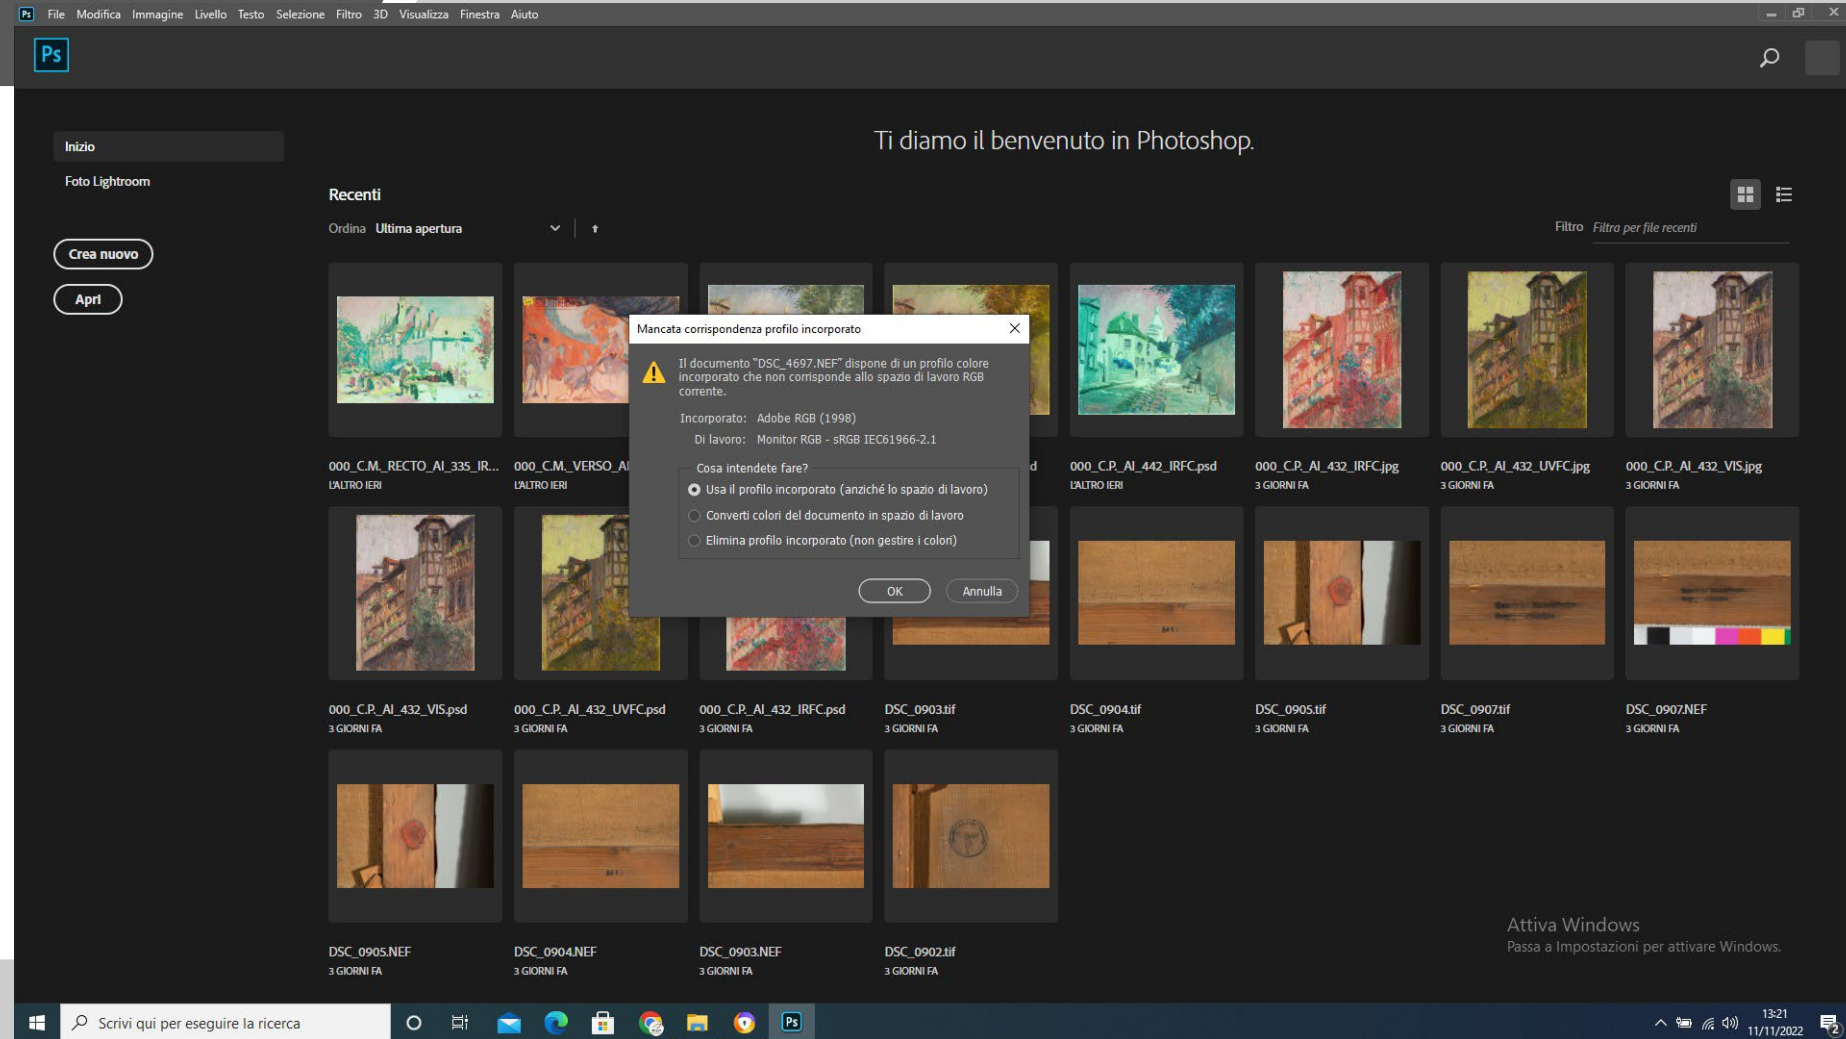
Ps File Modifica Immagine Livello Testo Selezione Filtro 3D Visualizza Finestra Aiuto

Ps

Inizio

Foto Lightroom

Crea nuovo

Apri

Ti diamo il benvenuto in Photoshop.

Recenti

Ordina Ultima apertura

Filtro Filtra per file recenti

000_C.M._RECTO_AI_335_IR...
L'ALTRO IERI

000_C.M._VERSO_AI
L'ALTRO IERI

d

000_C.P._AI_442_IRFC.psd
L'ALTRO IERI

000_C.P._AI_432_IRFC.jpg
3 GIORNI FA

000_C.P._AI_432_UVFC.jpg
3 GIORNI FA

000_C.P._AI_432_VIS.jpg
3 GIORNI FA

Mancata corrispondenza profilo incorporato

Il documento "DSC_4697.NEF" dispone di un profilo colore incorporato che non corrisponde allo spazio di lavoro RGB corrente.

Incorporato: Adobe RGB (1998)
Di lavoro: Monitor RGB - sRGB IEC61966-2.1

Cosa intendete fare?
Usa il profilo incorporato (anziché lo spazio di lavoro)
Converti colori del documento in spazio di lavoro
Elimina profilo incorporato (non gestire i colori)

OK
Annulla

000_C.P._AI_432_VIS.psd
3 GIORNI FA

000_C.P._AI_432_UVFC.psd
3 GIORNI FA

000_C.P._AI_432_IRFC.psd
3 GIORNI FA

DSC_0903.tif
3 GIORNI FA

DSC_0904.tif
3 GIORNI FA

DSC_0905.tif
3 GIORNI FA

DSC_0907.tif
3 GIORNI FA

DSC_0907.NEF
3 GIORNI FA

DSC_0905.NEF
3 GIORNI FA

DSC_0904.NEF
3 GIORNI FA

DSC_0903.NEF
3 GIORNI FA

DSC_0902.tif
3 GIORNI FA

Attiva Windows
Passa a Impostazioni per attivare Windows.

Scrivi qui per eseguire la ricerca

13:21
11/11/2022